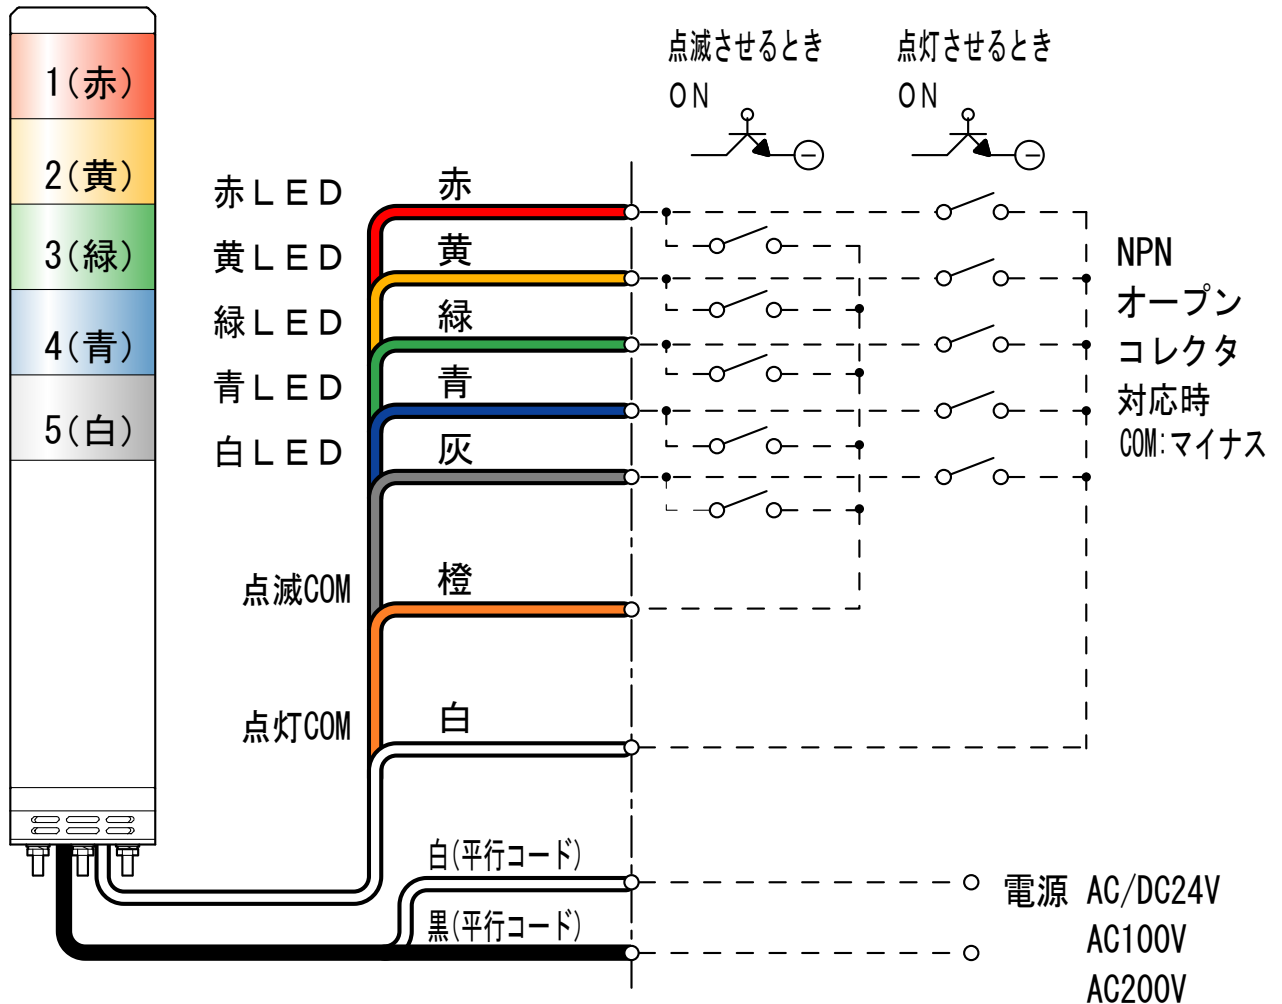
1(赤)
2(黄)
3(緑)
4(青)
5(白)

赤ＬＥＤ
黄ＬＥＤ
緑ＬＥＤ
青ＬＥＤ
白ＬＥＤ
点滅COM
点灯COM

赤
黄
緑
青
灰
橙
白
白(平行コード)
黒(平行コード)

点滅させるとき
ON
点灯させるとき
ON

NPN
オープン
コレクタ
対応時
COM:マイナス

電源 AC/DC24V
AC100V
AC200V